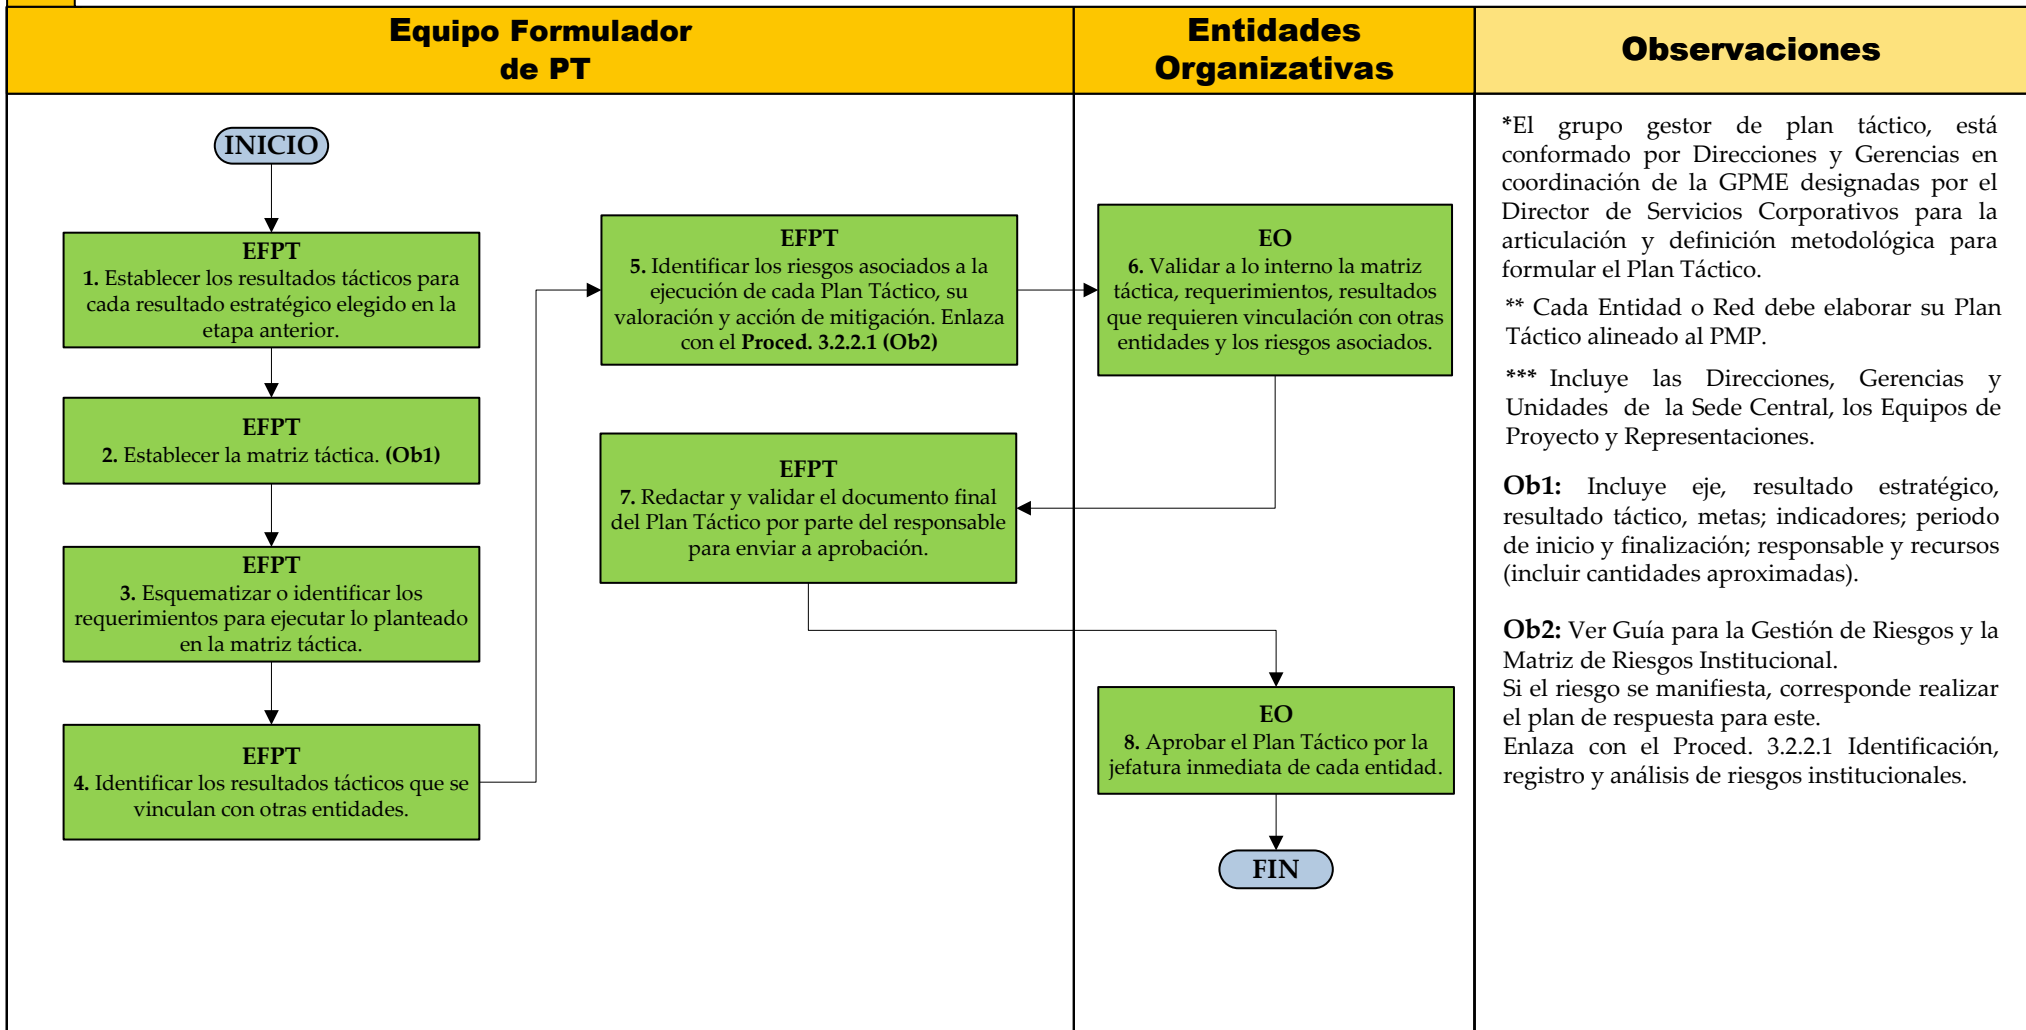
| Equipo Formulador de PT | Entidades Organizativas | Observaciones |
|---|---|---|

INICIO

EFPT
**1.** Establecer los resultados tácticos para cada resultado estratégico elegido en la etapa anterior.

EFPT
**2.** Establecer la matriz táctica. **(Ob1)**

EFPT
**3.** Esquematizar o identificar los requerimientos para ejecutar lo planteado en la matriz táctica.

EFPT
**4.** Identificar los resultados tácticos que se vinculan con otras entidades.

EFPT
**5.** Identificar los riesgos asociados a la ejecución de cada Plan Táctico, su valoración y acción de mitigación. Enlaza con el **Proced. 3.2.2.1 (Ob2)**

EO
**6.** Validar a lo interno la matriz táctica, requerimientos, resultados que requieren vinculación con otras entidades y los riesgos asociados.

EFPT
**7.** Redactar y validar el documento final del Plan Táctico por parte del responsable para enviar a aprobación.

EO
**8.** Aprobar el Plan Táctico por la jefatura inmediata de cada entidad.

FIN

*El grupo gestor de plan táctico, está conformado por Direcciones y Gerencias en coordinación de la GPME designadas por el Director de Servicios Corporativos para la articulación y definición metodológica para formular el Plan Táctico.

** Cada Entidad o Red debe elaborar su Plan Táctico alineado al PMP.

*** Incluye las Direcciones, Gerencias y Unidades de la Sede Central, los Equipos de Proyecto y Representaciones.

**Ob1:** Incluye eje, resultado estratégico, resultado táctico, metas; indicadores; periodo de inicio y finalización; responsable y recursos (incluir cantidades aproximadas).

**Ob2:** Ver Guía para la Gestión de Riesgos y la Matriz de Riesgos Institucional.
Si el riesgo se manifiesta, corresponde realizar el plan de respuesta para este.
Enlaza con el Proced. 3.2.2.1 Identificación, registro y análisis de riesgos institucionales.